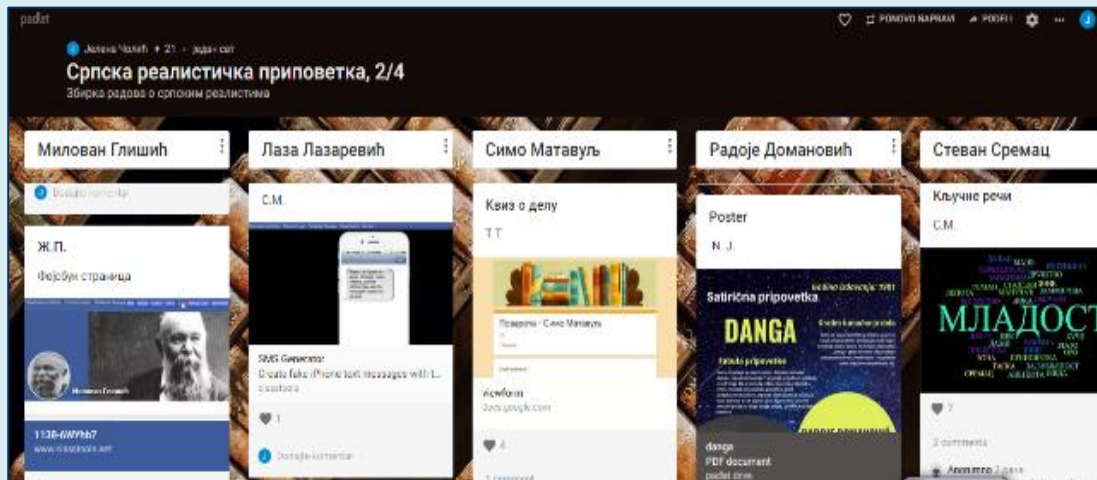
padlet

POНОVO NAPRAVI POДЕЛИ

Јелена Чолић • 21 • један сат

Српска реалистичка приповетка, 2/4

Збирка радова о српским реалистима

Милован Глишић

Додајте коментар

Ж.П.

Фејсбук страница

Милован Глишић

1138-6WYhb7

www.classtools.net

Лаза Лазаревић

С.М.

SMS Generator

Create fake iPhone text messages with t...

classtools

1

Додајте коментар

Симо Матавуљ

Квиз о делу

Т.Т.

Прављење - Симо Матавуљ

Viewform

docs.google.com

4

1 comment

Радоје Домановић

Poster

Н. Ј.

Satirična pripovetka

DANGA

danga

PDF document

padlet drive

Стеван Сремац

Кључне речи

С.М.

МЛАДОСТ

7

2 comments

Anonymous 2 дана